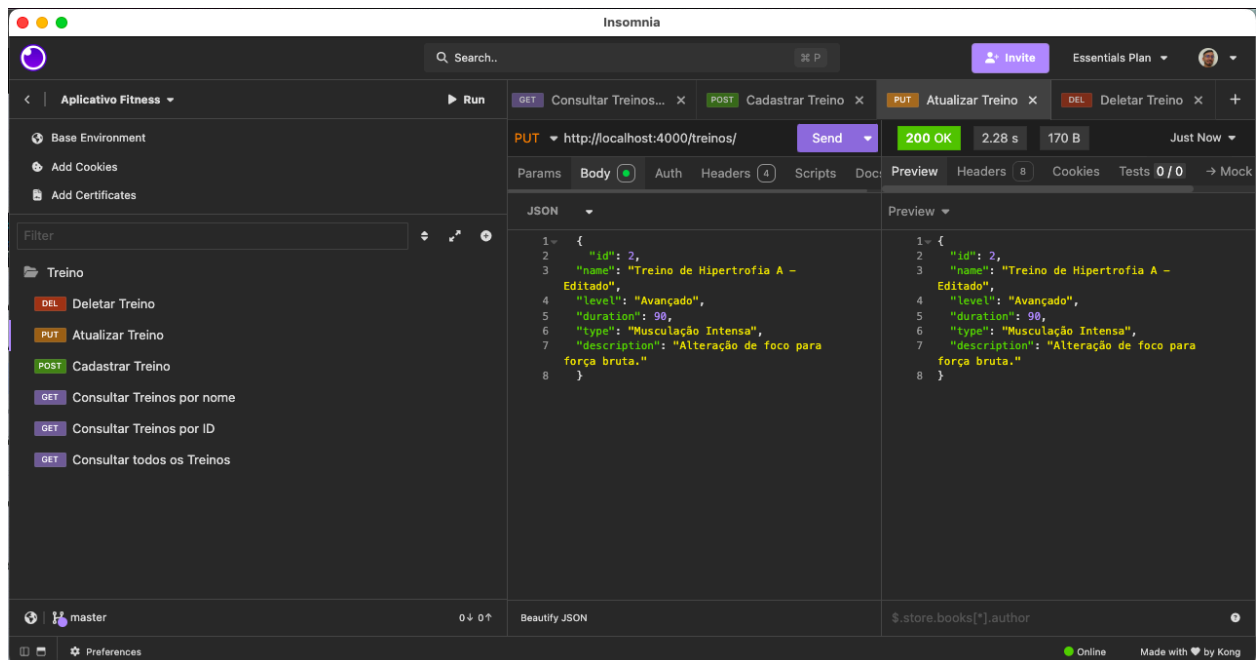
Insomnia

Search..  ⌘ P

Invite  Essentials Plan

Aplicativo Fitness  Run

GET Consultar Treinos...  POST Cadastrar Treino  PUT Atualizar Treino  DEL Deletar Treino  +

Base Environment
Add Cookies
Add Certificates

Filter

Treino
DEL Deletar Treino
PUT Atualizar Treino
POST Cadastrar Treino
GET Consultar Treinos por nome
GET Consultar Treinos por ID
GET Consultar todos os Treinos

PUT http://localhost:4000/treinos/  Send

Params  Body  Auth  Headers 4  Scripts  Docs

JSON

1 {
2 "id": 2,
3 "name": "Treino de Hipertrofia A - Editado",
4 "level": "Avançado",
5 "duration": 90,
6 "type": "Musculação Intensa",
7 "description": "Alteração de foco para força bruta."
8 }

200 OK  2.28 s  170 B  Just Now

Preview  Headers 8  Cookies  Tests 0 / 0  → Mock

Preview

1 {
2 "id": 2,
3 "name": "Treino de Hipertrofia A - Editado",
4 "level": "Avançado",
5 "duration": 90,
6 "type": "Musculação Intensa",
7 "description": "Alteração de foco para força bruta."
8 }

master  0↓ 0↑

Beautify JSON

$.store.books[*].author

Preferences

Online  Made with ♥ by Kong